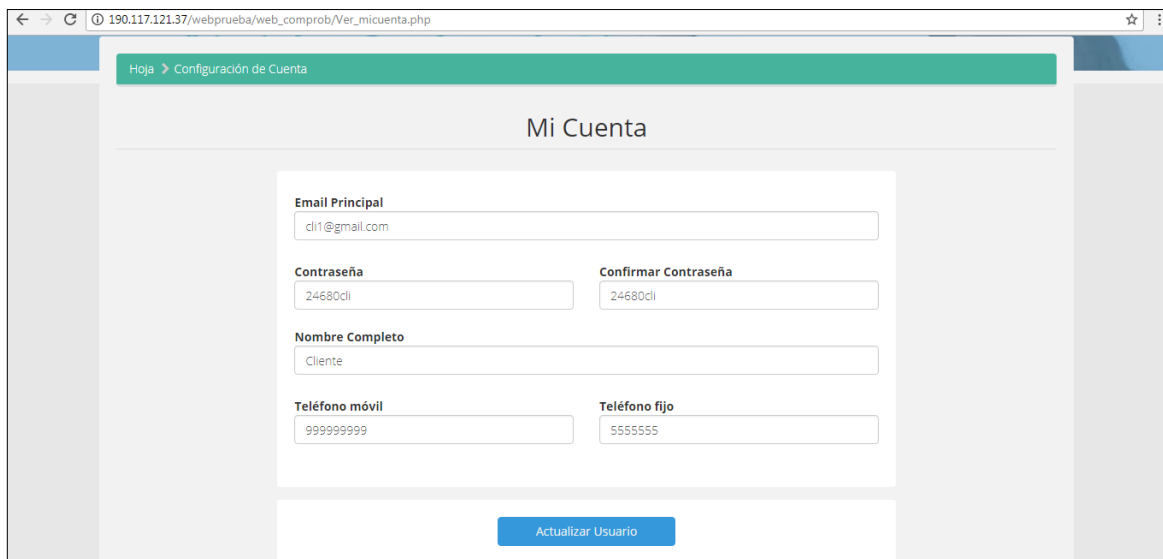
190.117.121.37/webprueba/web_comprob/Ver_micuenta.php

Hoja > Configuración de Cuenta

Mi Cuenta

Email Principal
cli1@gmail.com

Contraseña
24680cli

Confirmar Contraseña
24680cli

Nombre Completo
Cliente

Teléfono móvil
999999999

Teléfono fijo
5555555

Actualizar Usuario